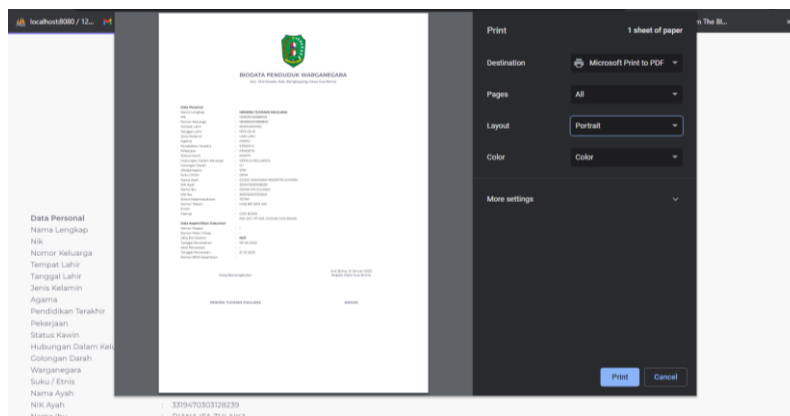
localhost:8080 / 12...

n The Bl...

BIODATA PENDUDUK WARGANEGARA

Data Personal
Nama Lengkap
Nik
Nomor Keluarga
Tempat Lahir
Tanggal Lahir
Jenis Kelamin
Agama
Pendidikan Terakhir
Pekerjaan
Status Kawin
Hubungan Dalam Kel
Golongan Darah
Warganegara
Suku / Etnis
Nama Ayah
NIK Ayah : 3319470303126239
Nama Ibu

Print 1 sheet of paper

Destination Microsoft Print to PDF

Pages All

Layout Portrait

Color Color

More settings

Print Cancel